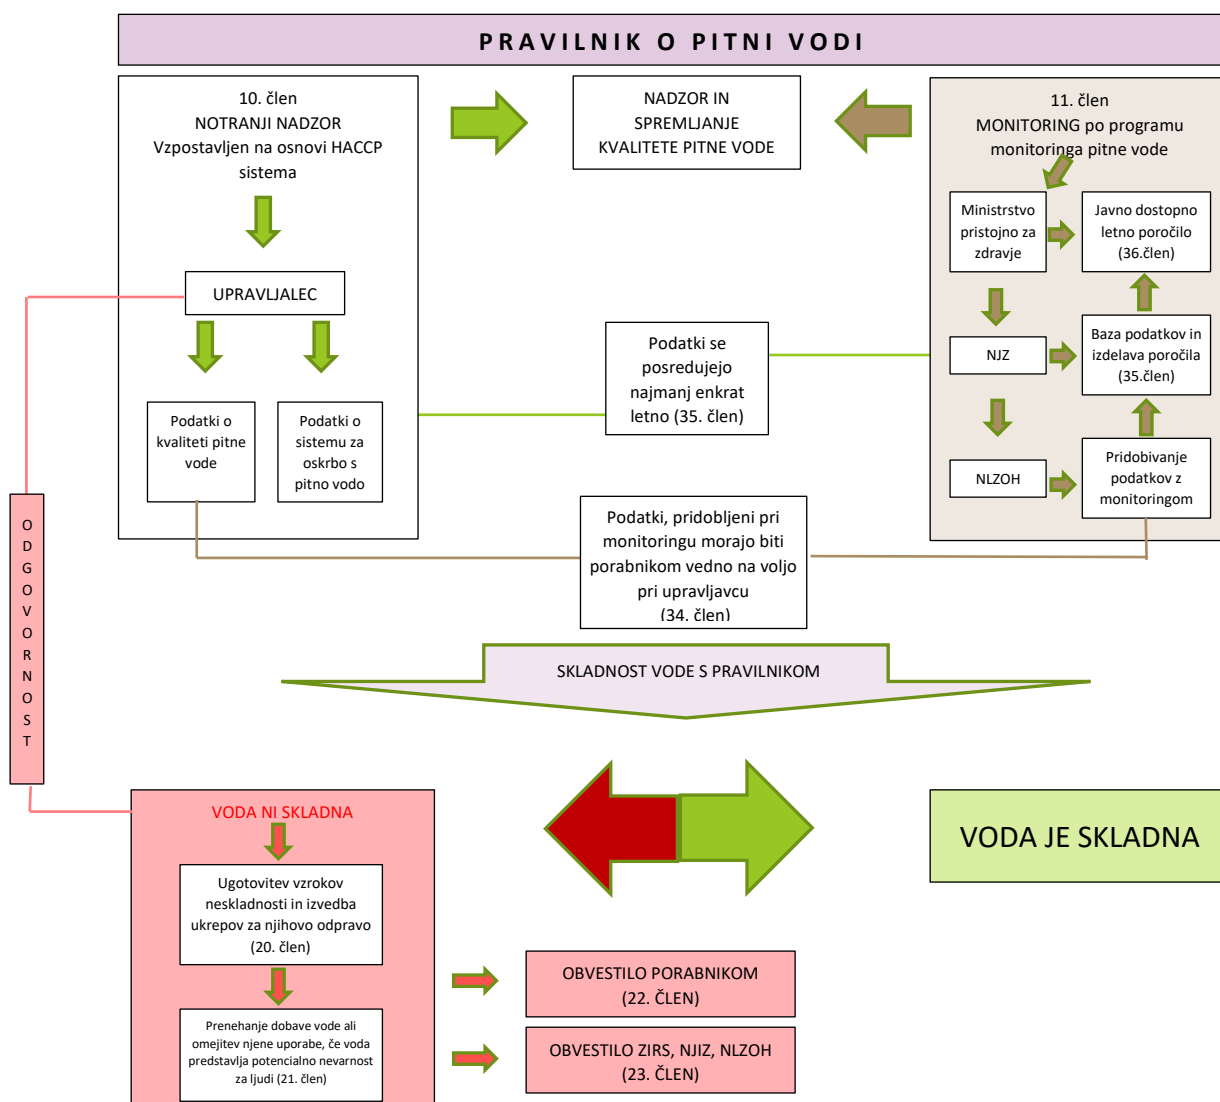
PRAVILNIK O PITNI VODI

10. člen
NOTRANJI NADZOR
Vzpostavljen na osnovi HACCP sistema

NADZOR IN SPREMLJANJE KVALITETE PITNE VODE

11. člen
MONITORING po programu monitoringa pitne vode

UPRAVLJALEC

Podatki o kvaliteti pitne vode

Podatki o sistemu za oskrbo s pitno vodo

Podatki se posredujejo najmanj enkrat letno (35. člen)

Ministrstvo pristojno za zdravje

Javno dostopno letno poročilo (36.člen)

NJZ

Baza podatkov in izdelava poročila (35.člen)

NLZOH

Pridobivanje podatkov z monitoringom

Podatki, pridobljeni pri monitoringu morajo biti porabnikom vedno na voljo pri upravljavcu (34. člen)

ODGOVORNOST

SKLADNOST VODE S PRAVILNIKOM

VODA NI SKLADNA

VODA JE SKLADNA

Ugotovitev vzrokov neskladnosti in izvedba ukrepov za njihovo odpravo (20. člen)

Prenehanje dobave vode ali omejitev njene uporabe, če voda predstavlja potencialno nevarnost za ljudi (21. člen)

OBVESTILO PORABNIKOM (22. ČLEN)

OBVESTILO ZIRS, NJIZ, NLZOH (23. ČLEN)